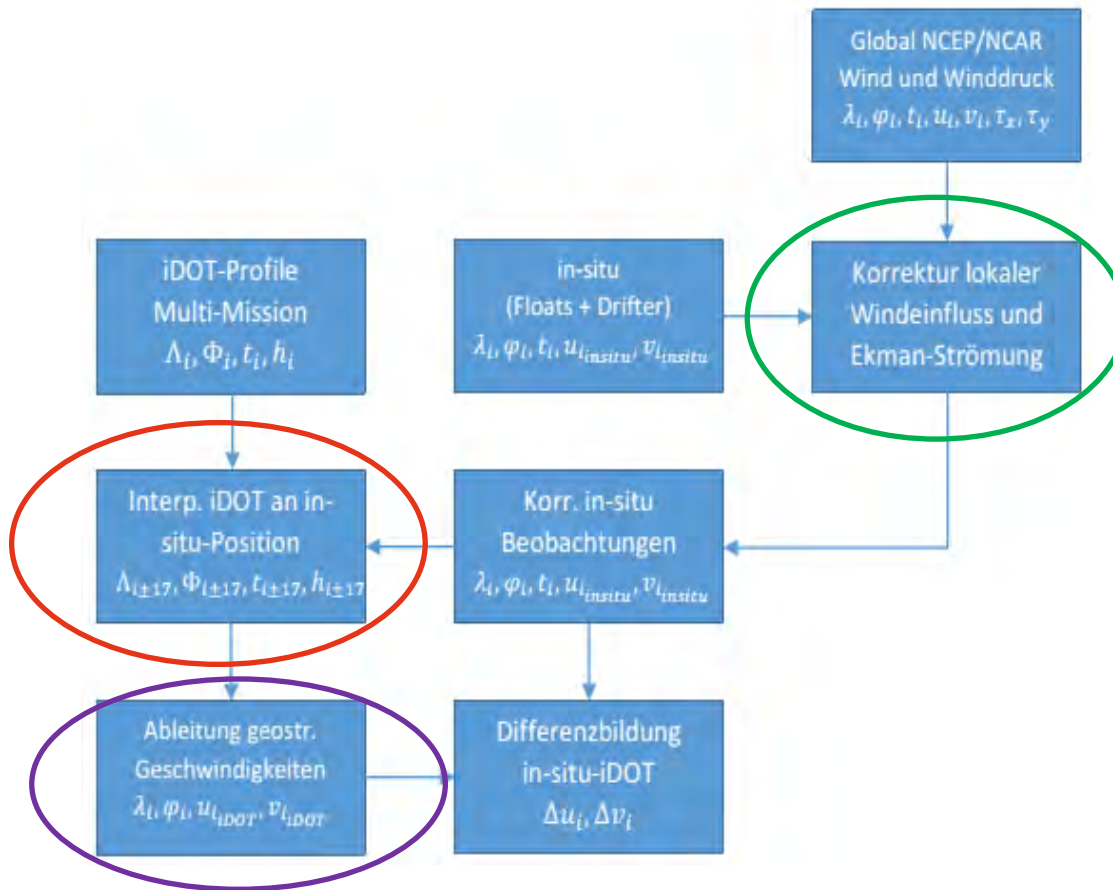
Global NCEP/NCAR Wind und Winddruck
$\lambda_i, \varphi_i, t_i, u_i, v_i, \tau_x, \tau_y$

iDOT-Profile Multi-Mission
$\Lambda_i, \Phi_i, t_i, h_i$

in-situ (Floats + Drifter)
$\lambda_i, \varphi_i, t_i, u_{i_{insitu}}, v_{i_{insitu}}$

Korrektur lokaler Windeinfluss und Ekman-Strömung

Interp. iDOT an in-situ-Position
$\Lambda_{i\pm17}, \Phi_{i\pm17}, t_{i\pm17}, h_{i\pm17}$

Korr. in-situ Beobachtungen
$\lambda_i, \varphi_i, t_i, u_{i_{insitu}}, v_{i_{insitu}}$

Ableitung geostr. Geschwindigkeiten
$\lambda_i, \varphi_i, u_{i_{iDOT}}, v_{i_{iDOT}}$

Differenzbildung in-situ-iDOT
$\Delta u_i, \Delta v_i$